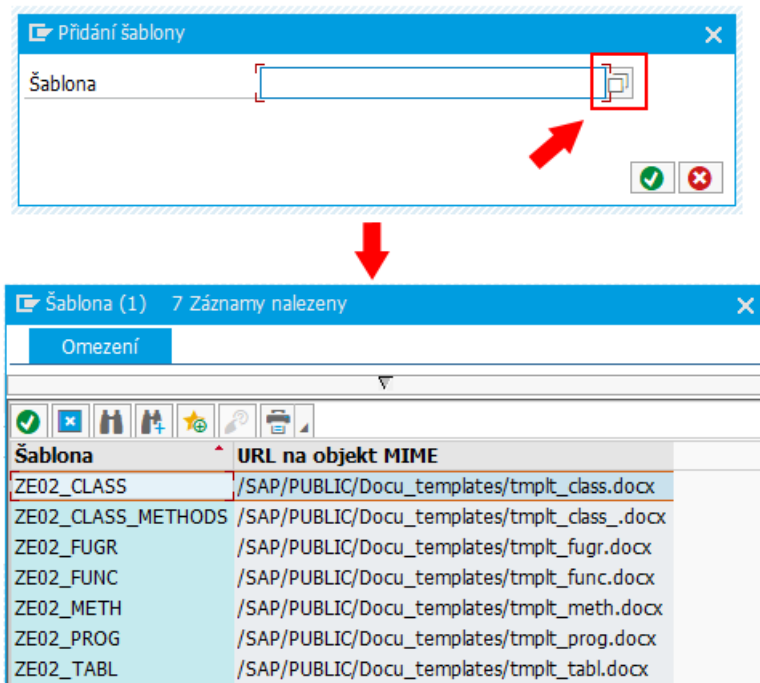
Přidání šablony

Šablona

Šablona (1) 7 Záznamy nalezeny

Omezení

| Šablona | URL na objekt MIME |
|---|---|
| ZE02_CLASS | /SAP/PUBLIC/Docu_templates/tmplt_class.docx |
| ZE02_CLASS_METHODS | /SAP/PUBLIC/Docu_templates/tmplt_class_.docx |
| ZE02_FUGR | /SAP/PUBLIC/Docu_templates/tmplt_fugr.docx |
| ZE02_FUNC | /SAP/PUBLIC/Docu_templates/tmplt_func.docx |
| ZE02_METH | /SAP/PUBLIC/Docu_templates/tmplt_meth.docx |
| ZE02_PROG | /SAP/PUBLIC/Docu_templates/tmplt_prog.docx |
| ZE02_TABL | /SAP/PUBLIC/Docu_templates/tmplt_tabl.docx |